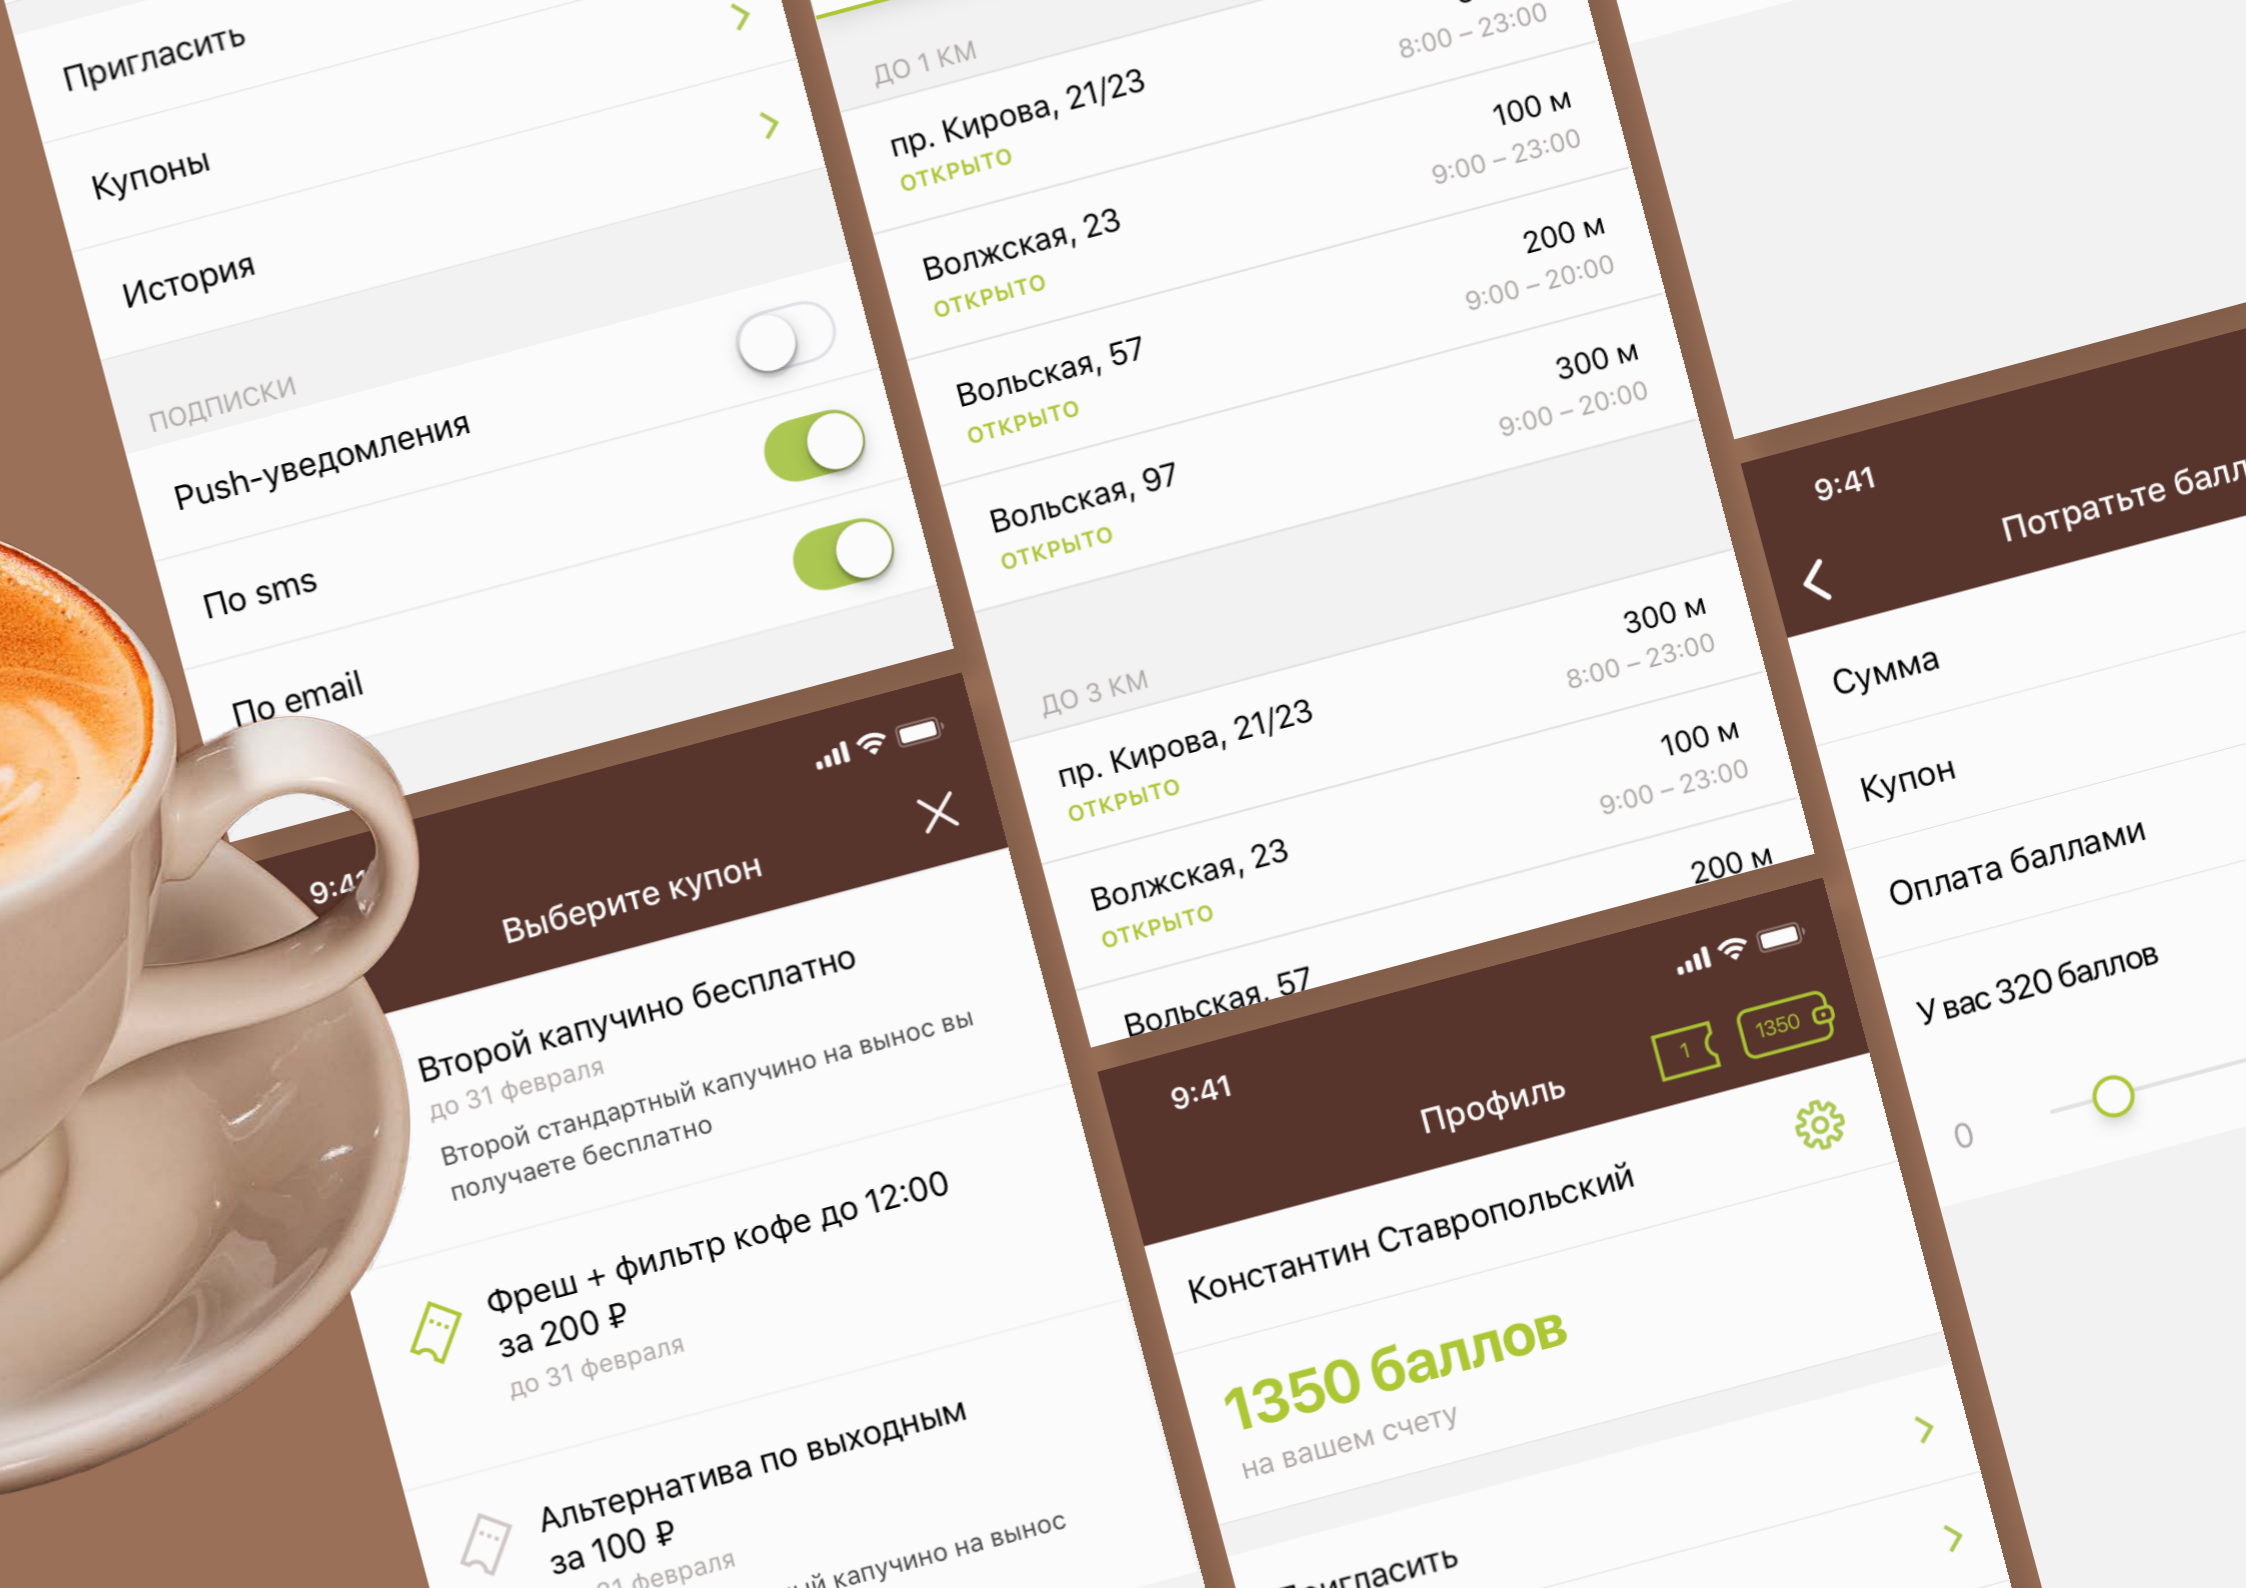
Пригласить
Купоны
История
ПОДПИСКИ
Push-уведомления
По sms
По email

9:41
Выберите купон
Второй капучино бесплатно
до 31 февраля
Второй стандартный капучино на вынос вы получаете бесплатно
Фреш + фильтр кофе до 12:00 за 200 ₽
до 31 февраля
Альтернатива по выходным за 100 ₽
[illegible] февраля
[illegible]ый капучино на вынос

8:00 – 23:00
ДО 1 КМ
пр. Кирова, 21/23
ОТКРЫТО
100 м
9:00 – 23:00
Волжская, 23
ОТКРЫТО
200 м
9:00 – 20:00
Вольская, 57
ОТКРЫТО
300 м
9:00 – 20:00
Вольская, 97
ОТКРЫТО
ДО 3 КМ
300 м
8:00 – 23:00
пр. Кирова, 21/23
ОТКРЫТО
100 м
9:00 – 23:00
Волжская, 23
ОТКРЫТО
200 м
Вольская, 57

9:41
1
1350
Профиль
Константин Ставропольский
1350 баллов
на вашем счету
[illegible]игласить

9:41
Потратьте балл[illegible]
Сумма
Купон
Оплата баллами
У вас 320 баллов
0